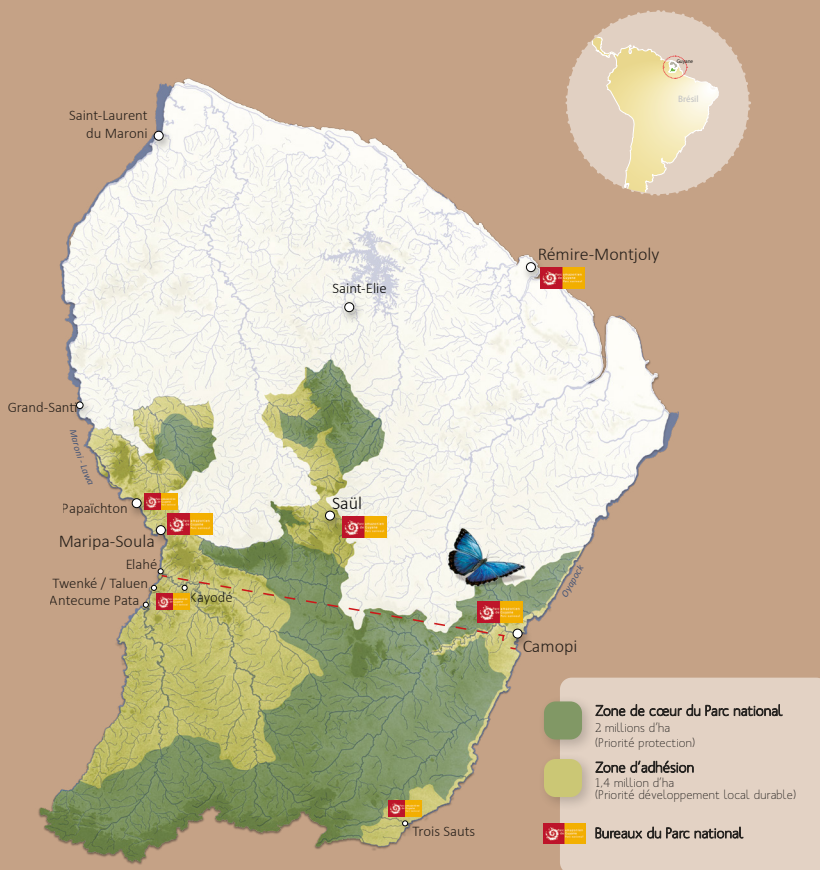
Guyane
Brésil

Saint-Laurent du Maroni

Rémire-Montjoly

Saint-Elie

Grand-Santi

Maroni - Lawa

Papaïchton

Saül

Maripa-Soula

Elahé

Twenké / Taluen

Antecume Pata

Kayodé

Oyapock

Camopi

Trois Sauts

Zone de cœur du Parc national
2 millions d'ha
(Priorité protection)

Zone d'adhésion
1,4 million d'ha
(Priorité développement local durable)

Bureaux du Parc national